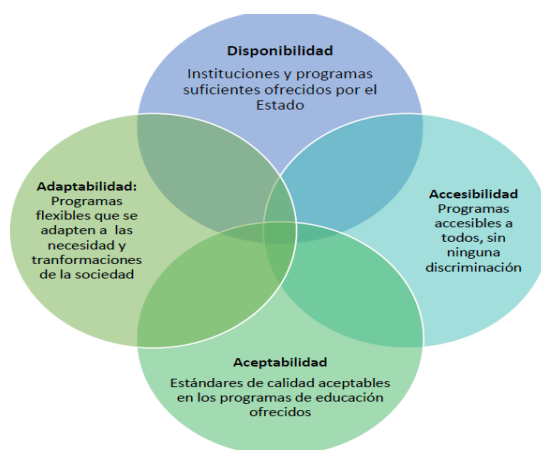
Disponibilidad
Instituciones y programas suficientes ofrecidos por el Estado

Adaptabilidad:
Programas flexibles que se adapten a las necesidad y tranformaciones de la sociedad

Accesibilidad
Programas accesibles a todos, sin ninguna discriminación

Aceptabilidad
Estándares de calidad aceptables en los programas de educación ofrecidos